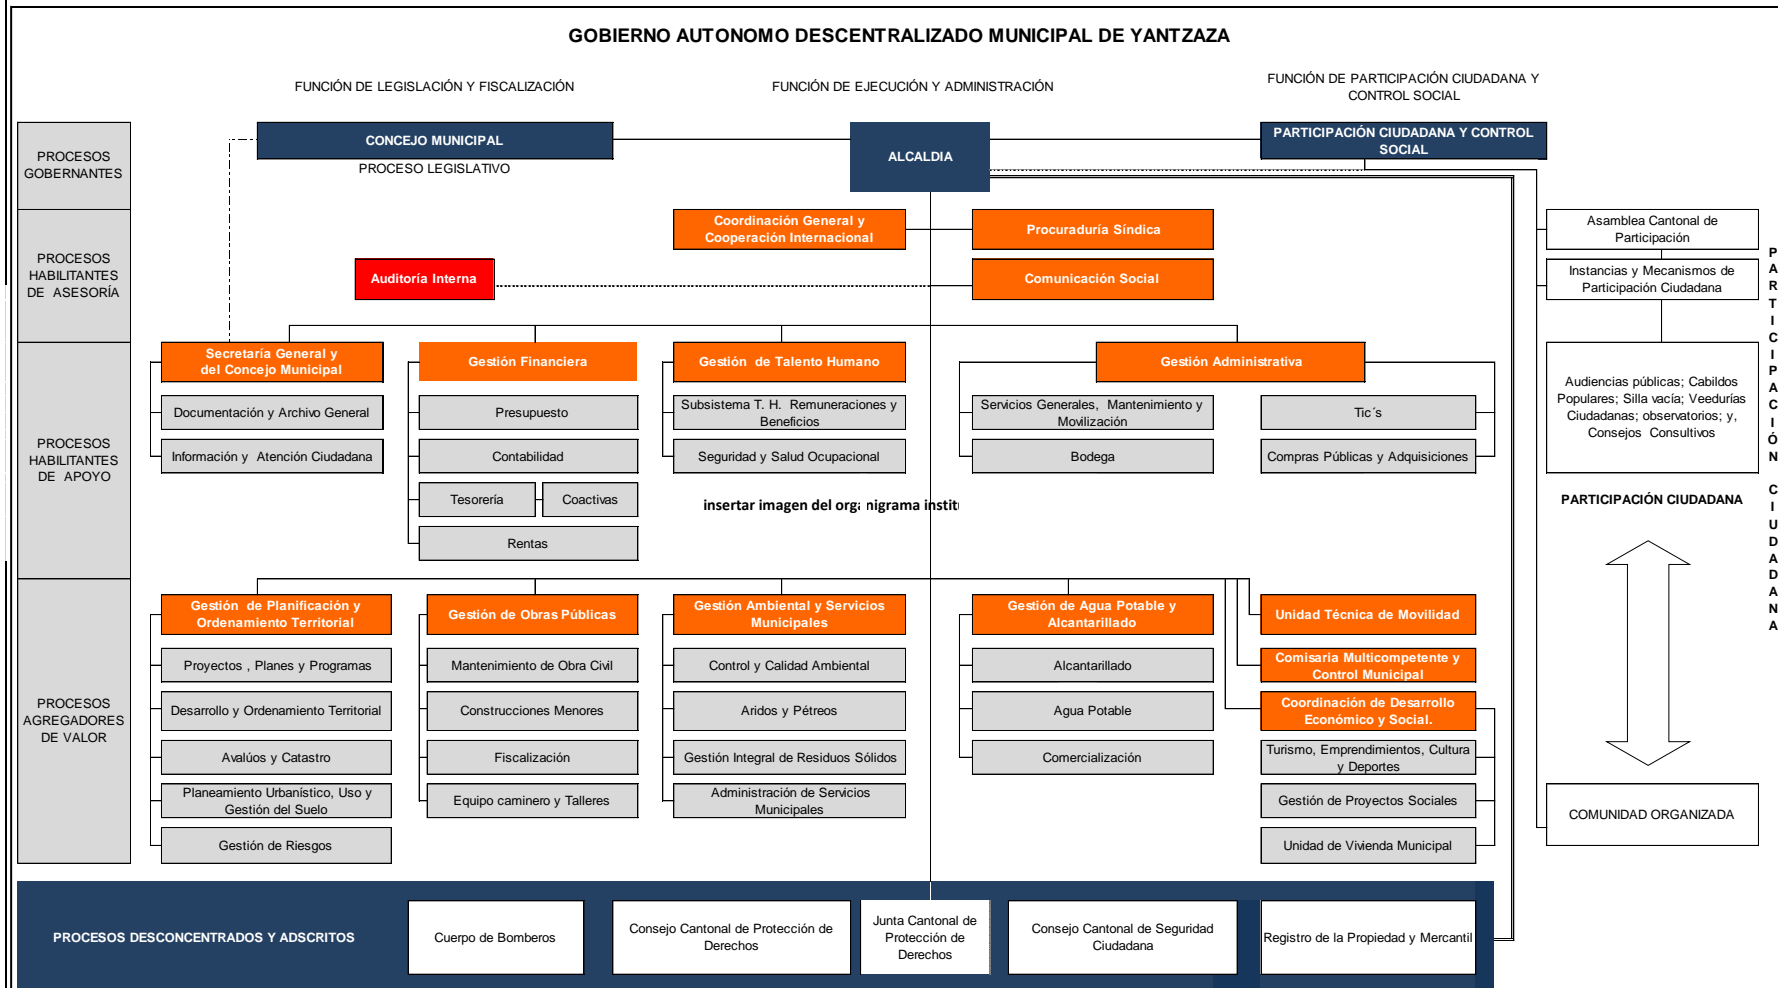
GOBIERNO AUTONOMO DESCENTRALIZADO MUNICIPAL DE YANTZAZA

FUNCIÓN DE LEGISLACIÓN Y FISCALIZACIÓN

FUNCIÓN DE EJECUCIÓN Y ADMINISTRACIÓN

FUNCIÓN DE PARTICIPACIÓN CIUDADANA Y CONTROL SOCIAL

PROCESOS GOBERNANTES

CONCEJO MUNICIPAL

PROCESO LEGISLATIVO

ALCALDIA

PARTICIPACIÓN CIUDADANA Y CONTROL SOCIAL

PROCESOS HABILITANTES DE ASESORÍA

Coordinación General y Cooperación Internacional

Procuraduría Síndica

Auditoría Interna

Comunicación Social

Asamblea Cantonal de Participación

Instancias y Mecanismos de Participación Ciudadana

PROCESOS HABILITANTES DE APOYO

Secretaría General y del Concejo Municipal

Documentación y Archivo General

Información y Atención Ciudadana

Gestión Financiera

Presupuesto

Contabilidad

Tesorería

Coactivas

Rentas

Gestión de Talento Humano

Subsistema T. H. Remuneraciones y Beneficios

Seguridad y Salud Ocupacional

Gestión Administrativa

Servicios Generales, Mantenimiento y Movilización

Bodega

Tic´s

Compras Públicas y Adquisiciones

insertar imagen del orga nigrama instit

Audiencias públicas; Cabildos Populares; Silla vacía; Veedurías Ciudadanas; observatorios; y, Consejos Consultivos

PARTICIPACIÓN CIUDADANA

PROCESOS AGREGADORES DE VALOR

Gestión de Planificación y Ordenamiento Territorial

Proyectos , Planes y Programas

Desarrollo y Ordenamiento Territorial

Avalúos y Catastro

Planeamiento Urbanístico, Uso y Gestión del Suelo

Gestión de Riesgos

Gestión de Obras Públicas

Mantenimiento de Obra Civil

Construcciones Menores

Fiscalización

Equipo caminero y Talleres

Gestión Ambiental y Servicios Municipales

Control y Calidad Ambiental

Aridos y Pétreos

Gestión Integral de Residuos Sólidos

Administración de Servicios Municipales

Gestión de Agua Potable y Alcantarillado

Alcantarillado

Agua Potable

Comercialización

Unidad Técnica de Movilidad

Comisaria Multicompetente y Control Municipal

Coordinación de Desarrollo Económico y Social.

Turismo, Emprendimientos, Cultura y Deportes

Gestión de Proyectos Sociales

Unidad de Vivienda Municipal

COMUNIDAD ORGANIZADA

P A R T I C I P A C I Ó N C I U D A D A N A

PROCESOS DESCONCENTRADOS Y ADSCRITOS

Cuerpo de Bomberos

Consejo Cantonal de Protección de Derechos

Junta Cantonal de Protección de Derechos

Consejo Cantonal de Seguridad Ciudadana

Registro de la Propiedad y Mercantil